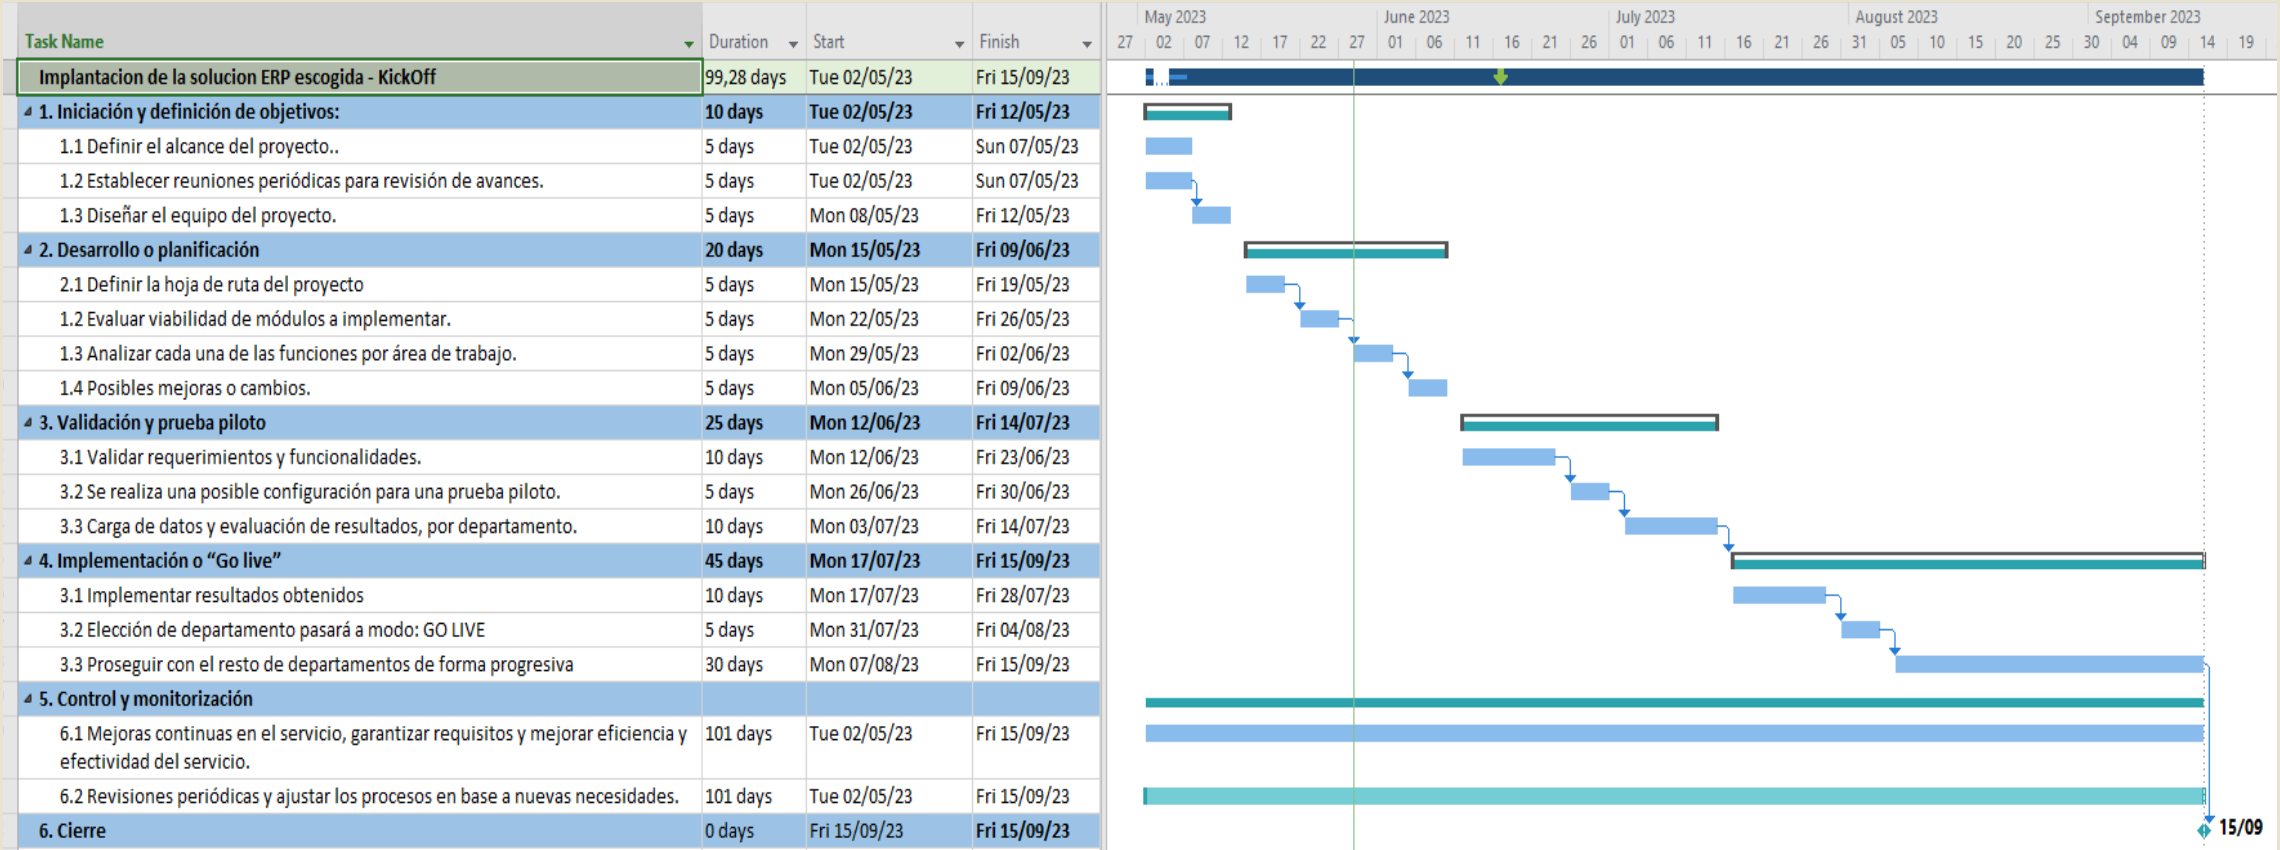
| Task Name | Duration | Start | Finish |
|---|---|---|---|
| Implantacion de la solucion ERP escogida - KickOff | 99,28 days | Tue 02/05/23 | Fri 15/09/23 |
| 1. Iniciación y definición de objetivos: | 10 days | Tue 02/05/23 | Fri 12/05/23 |
| 1.1 Definir el alcance del proyecto.. | 5 days | Tue 02/05/23 | Sun 07/05/23 |
| 1.2 Establecer reuniones periódicas para revisión de avances. | 5 days | Tue 02/05/23 | Sun 07/05/23 |
| 1.3 Diseñar el equipo del proyecto. | 5 days | Mon 08/05/23 | Fri 12/05/23 |
| 2. Desarrollo o planificación | 20 days | Mon 15/05/23 | Fri 09/06/23 |
| 2.1 Definir la hoja de ruta del proyecto | 5 days | Mon 15/05/23 | Fri 19/05/23 |
| 1.2 Evaluar viabilidad de módulos a implementar. | 5 days | Mon 22/05/23 | Fri 26/05/23 |
| 1.3 Analizar cada una de las funciones por área de trabajo. | 5 days | Mon 29/05/23 | Fri 02/06/23 |
| 1.4 Posibles mejoras o cambios. | 5 days | Mon 05/06/23 | Fri 09/06/23 |
| 3. Validación y prueba piloto | 25 days | Mon 12/06/23 | Fri 14/07/23 |
| 3.1 Validar requerimientos y funcionalidades. | 10 days | Mon 12/06/23 | Fri 23/06/23 |
| 3.2 Se realiza una posible configuración para una prueba piloto. | 5 days | Mon 26/06/23 | Fri 30/06/23 |
| 3.3 Carga de datos y evaluación de resultados, por departamento. | 10 days | Mon 03/07/23 | Fri 14/07/23 |
| 4. Implementación o "Go live" | 45 days | Mon 17/07/23 | Fri 15/09/23 |
| 3.1 Implementar resultados obtenidos | 10 days | Mon 17/07/23 | Fri 28/07/23 |
| 3.2 Elección de departamento pasará a modo: GO LIVE | 5 days | Mon 31/07/23 | Fri 04/08/23 |
| 3.3 Proseguir con el resto de departamentos de forma progresiva | 30 days | Mon 07/08/23 | Fri 15/09/23 |
| 5. Control y monitorización | | | |
| 6.1 Mejoras continuas en el servicio, garantizar requisitos y mejorar eficiencia y efectividad del servicio. | 101 days | Tue 02/05/23 | Fri 15/09/23 |
| 6.2 Revisiones periódicas y ajustar los procesos en base a nuevas necesidades. | 101 days | Tue 02/05/23 | Fri 15/09/23 |
| 6. Cierre | 0 days | Fri 15/09/23 | Fri 15/09/23 |

May 2023 June 2023 July 2023 August 2023 September 2023
27 02 07 12 17 22 27 01 06 11 16 21 26 01 06 11 16 21 26 31 05 10 15 20 25 30 04 09 14 19

15/09